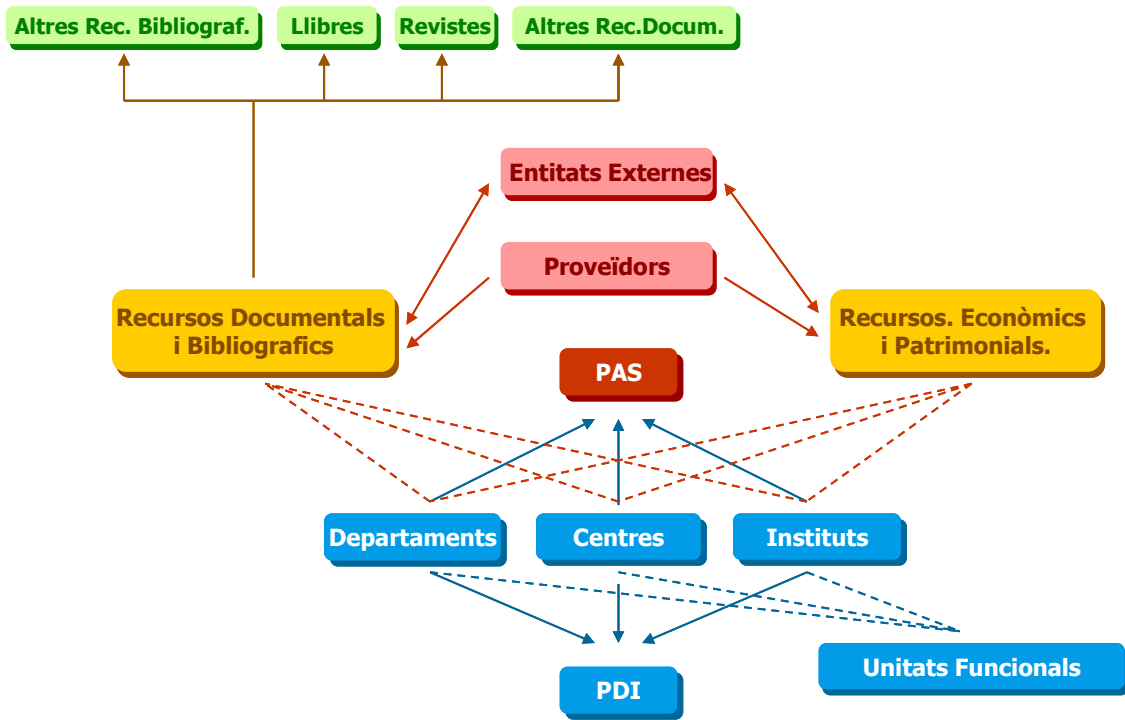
Altres Rec. Bibliograf.

Llibres

Revistes

Altres Rec.Docum.

Entitats Externes

Proveïdors

Recursos Documentals i Bibliografics

Recursos. Econòmics i Patrimonials.

PAS

Departaments

Centres

Instituts

PDI

Unitats Funcionals